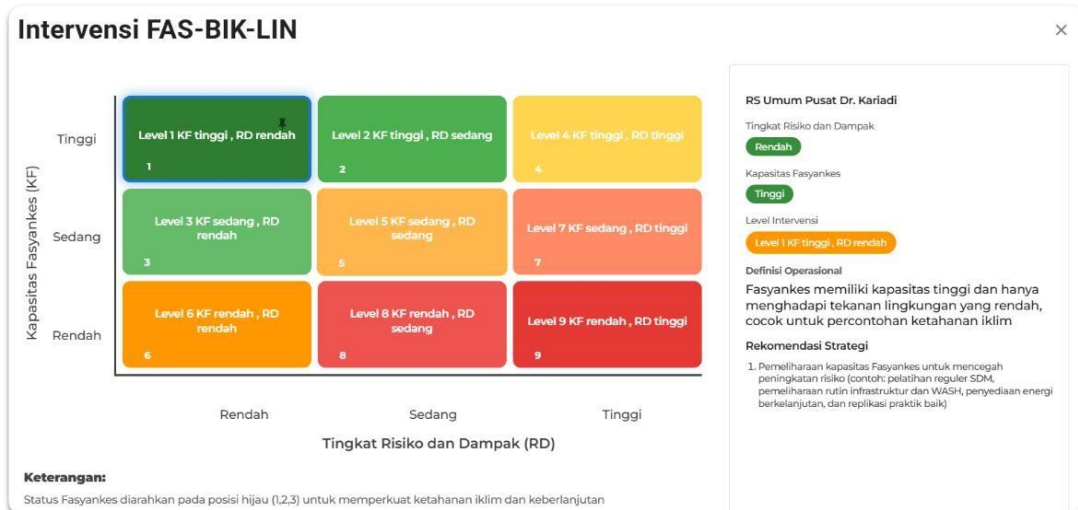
Intervensi FAS-BIK-LIN

×

Kapasitas Fasyankes (KF)

Tinggi

Sedang

Rendah

| | Rendah | Sedang | Tinggi |
|---|---|---|---|
| Tinggi | Level 1 KF tinggi , RD rendah 1 | Level 2 KF tinggi , RD sedang 2 | Level 4 KF tinggi , RD tinggi 4 |
| Sedang | Level 3 KF sedang , RD rendah 3 | Level 5 KF sedang , RD sedang 5 | Level 7 KF sedang , RD tinggi 7 |
| Rendah | Level 6 KF rendah , RD rendah 6 | Level 8 KF rendah , RD sedang 8 | Level 9 KF rendah , RD tinggi 9 |

Rendah

Sedang

Tinggi

Tingkat Risiko dan Dampak (RD)

Keterangan:

Status Fasyankes diarahkan pada posisi hijau (1,2,3) untuk memperkuat ketahanan iklim dan keberlanjutan

RS Umum Pusat Dr. Kariadi

Tingkat Risiko dan Dampak

Rendah

Kapasitas Fasyankes

Tinggi

Level Intervensi

Level 1 KF tinggi , RD rendah

Definisi Operasional

Fasyankes memiliki kapasitas tinggi dan hanya menghadapi tekanan lingkungan yang rendah, cocok untuk percontohan ketahanan iklim

Rekomendasi Strategi

1. Pemeliharaan kapasitas Fasyankes untuk mencegah peningkatan risiko (contoh: pelatihan reguler SDM, pemeliharaan rutin infrastruktur dan WASH, penyediaan energi berkelanjutan, dan replikasi praktik baik)